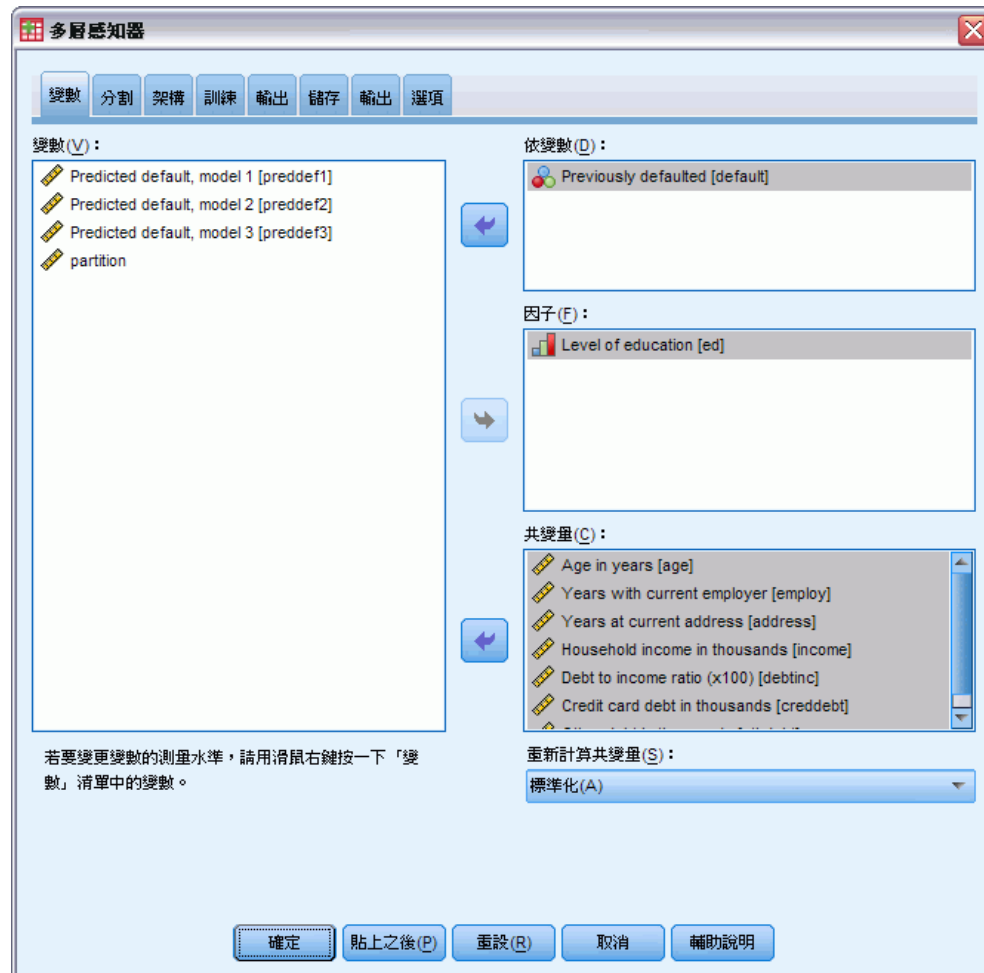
多層感知器

變數 分割 架構 訓練 輸出 儲存 輸出 選項

變數(V)：
Predicted default, model 1 [preddef1]
Predicted default, model 2 [preddef2]
Predicted default, model 3 [preddef3]
partition

依變數(D)：
Previously defaulted [default]

因子(F)：
Level of education [ed]

共變量(C)：
Age in years [age]
Years with current employer [employ]
Years at current address [address]
Household income in thousands [income]
Debt to income ratio (x100) [debtinc]
Credit card debt in thousands [creddebt]
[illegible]

若要變更變數的測量水準，請用滑鼠右鍵按一下「變數」清單中的變數。

重新計算共變量(S)：
標準化(A)

確定 貼上之後(P) 重設(R) 取消 輔助說明